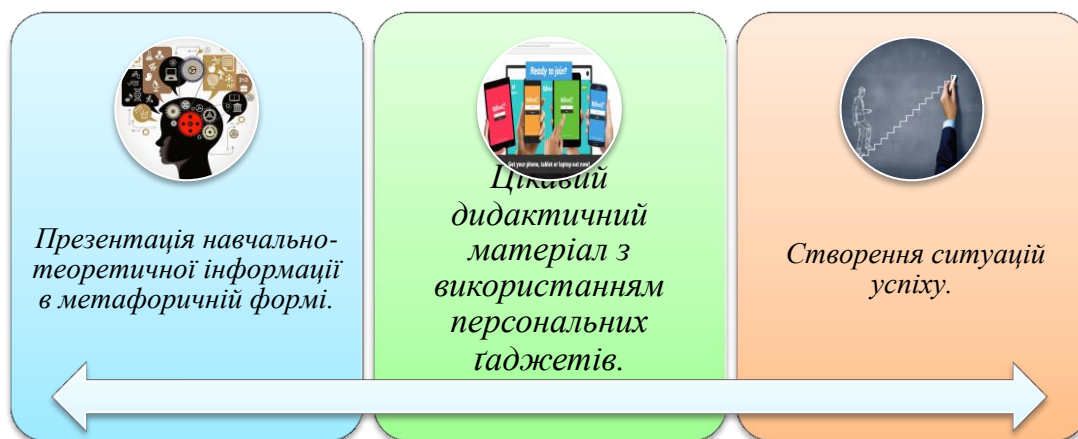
Презентація навчально-теоретичної інформації в метафоричній формі.

Ready to join?

Get your phone, tablet or laptop out now!

Цікавий дидактичний матеріал з використанням персональних ґаджетів.

Створення ситуацій успіху.